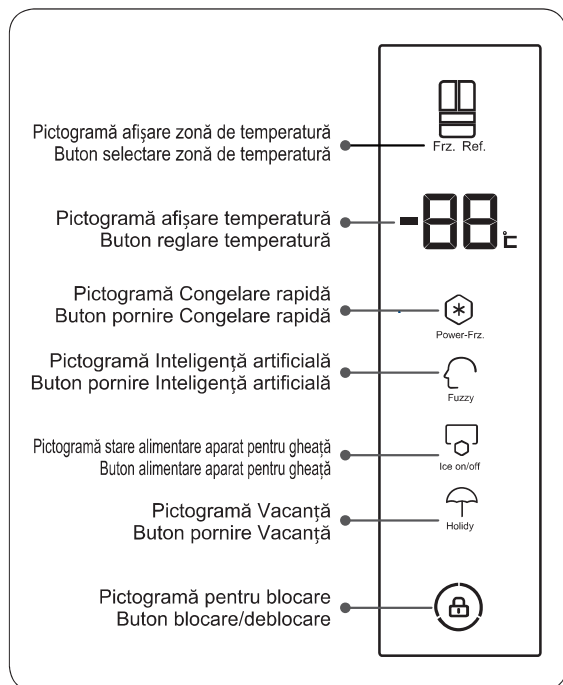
Pictogramă afișare zonă de temperatură
Buton selectare zonă de temperatură

Frz. Ref.

Pictogramă afișare temperatură
Buton reglare temperatură

-88℃

Pictogramă Congelare rapidă
Buton pornire Congelare rapidă

Power-Frz.

Pictogramă Inteligență artificială
Buton pornire Inteligență artificială

Fuzzy

Pictogramă stare alimentare aparat pentru gheață
Buton alimentare aparat pentru gheață

Ice on/off

Pictogramă Vacanță
Buton pornire Vacanță

Holidy

Pictogramă pentru blocare
Buton blocare/deblocare